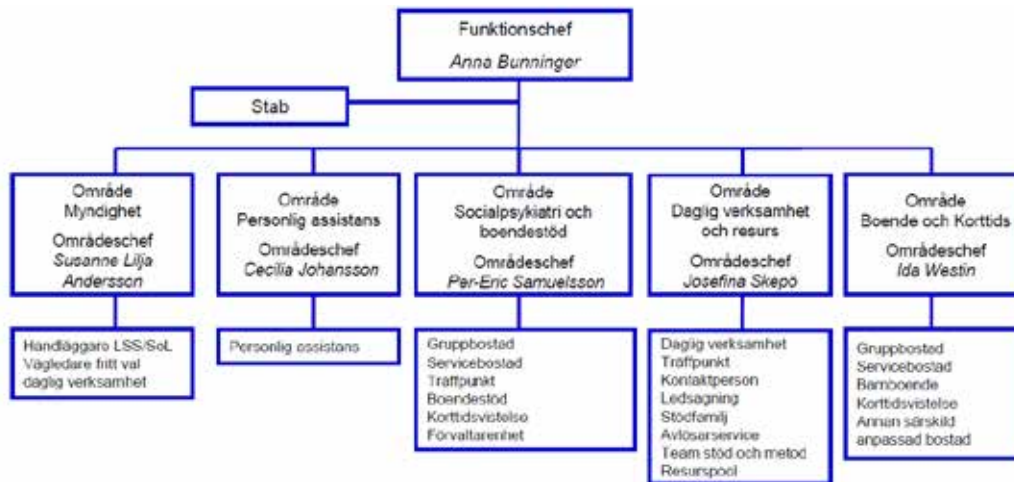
Funktionschef
Anna Bunninger

Stab

Område
Myndighet
Områdeschef
Susanne Lilja Andersson

Handläggare LSS/SoL
Vägledare fritt val daglig verksamhet

Område
Personlig assistans
Områdeschef
Cecilia Johansson

Personlig assistans

Område
Socialpsykiatri och boendestöd
Områdeschef
Per-Eric Samuelsson

Gruppbostad
Servicebostad
Träffpunkt
Boendestöd
Korttidsvistelse
Förvaltarenhet

Område
Daglig verksamhet och resurs
Områdeschef
Josefina Skepo

Daglig verksamhet
Träffpunkt
Kontaktperson
Ledsagning
Stödfamilj
Avlöserservice
Team stöd och metod
Resurspool

Område
Boende och Korttids
Områdeschef
Ida Westin

Gruppbostad
Servicebostad
Barnboende
Korttidsvistelse
Annan särskild anpassad bostad